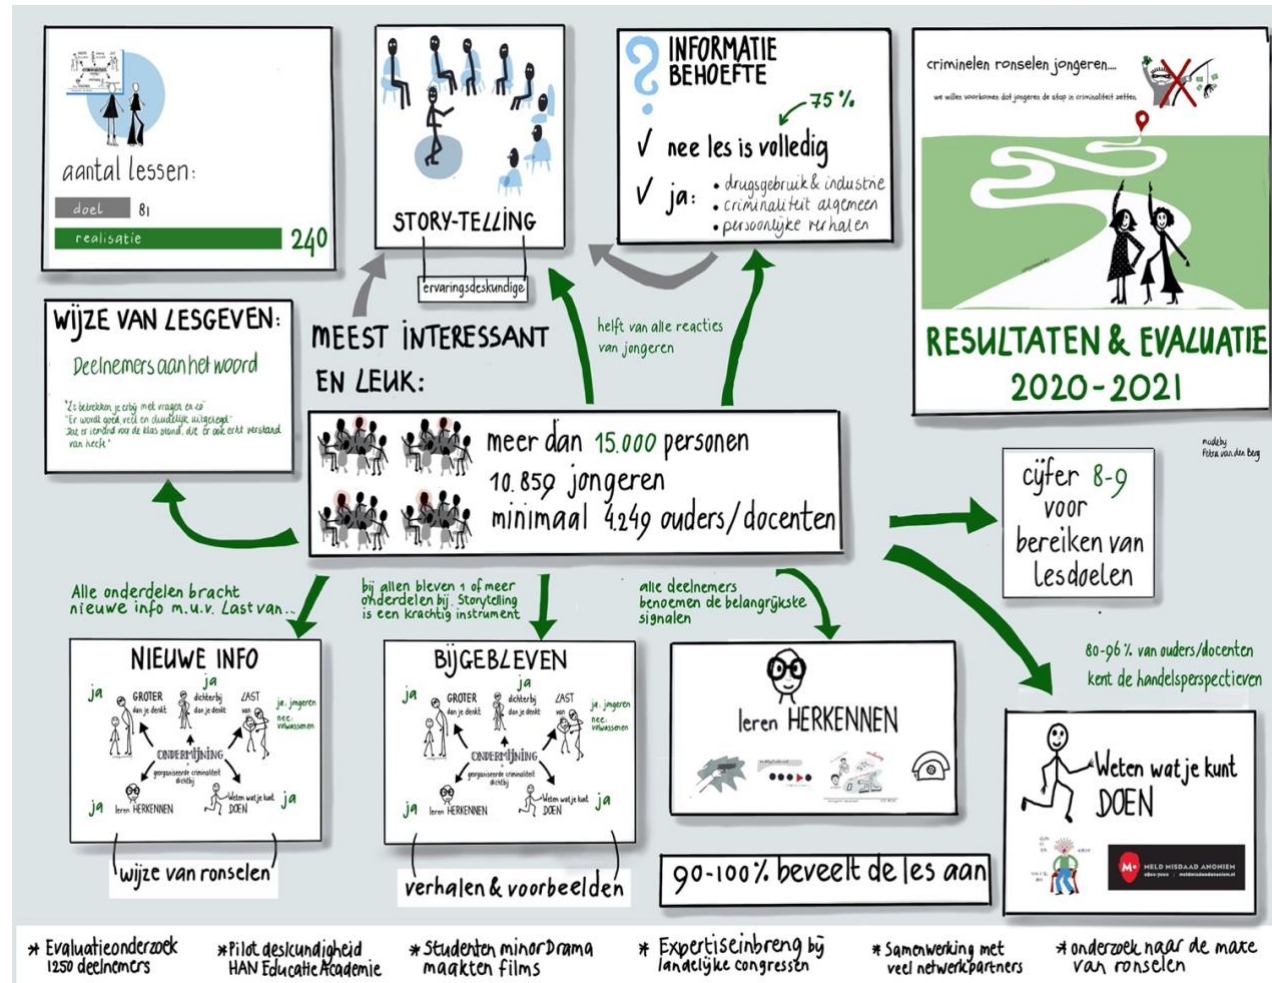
aantal lessen:

doel 81

realisatie 240

STORY-TELLING

ervaringsdeskundige

INFORMATIE BEHOEFTE

75%

✓ nee les is volledig

✓ ja: • drugsgebruik & industrie
• criminaliteit algemeen
• persoonlijke verhalen

criminelen ronselen jongeren...

we willen voorkomen dat jongeren de stap in criminaliteit zetten

RESULTATEN & EVALUATIE 2020-2021

made by Petra van den Berg

WIJZE VAN LESGEVEN:

Deelnemers aan het woord

"Ze betrekken je erbij met vragen en zo"
"Er wordt goed veel en duidelijk uitgelegd"
"Dat er iemand voor de klas staat, die er ook echt verstand van heeft"

MEEST INTERESSANT EN LEUK:

helft van alle reacties van jongeren

meer dan 15.000 personen
10.859 jongeren
minimaal 4.249 ouders/docenten

cijfer 8-9 voor bereiken van lesdoelen

Alle onderdelen bracht nieuwe info m.u.v. Last van...

bij allen bleven 1 of meer onderdelen bij. Storytelling is een krachtig instrument

alle deelnemers benoemen de belangrijkste signalen

80-96% van ouders/docenten kent de handelsperspectieven

NIEUWE INFO

ja GROTER dan je denkt
ja dichterbij dan je denkt
LAST van
ja. jongeren nee. volwassenen
ONDERMIJNING georganiseerde criminaliteit dichtbij
ja leren HERKENNEN
Weten wat je kunt DOEN ja

BIJGEBLEVEN

ja GROTER dan je denkt
ja dichterbij dan je denkt
LAST van
ja. jongeren nee. volwassenen
ONDERMIJNING georganiseerde criminaliteit dichtbij
ja leren HERKENNEN
Weten wat je kunt DOEN ja

leren HERKENNEN

Weten wat je kunt DOEN

MELD MISDAAD ANONIEM

wijze van ronselen

verhalen & voorbeelden

90-100% beveelt de les aan

* Evaluatieonderzoek 1250 deelnemers

*Pilot deskundigheid HAN Educatie Academie

* Studenten minor Drama maakten films

* Expertiseinbreng bij landelijke congressen

* Samenwerking met veel netwerkpartners

* onderzoek naar de mate van ronselen